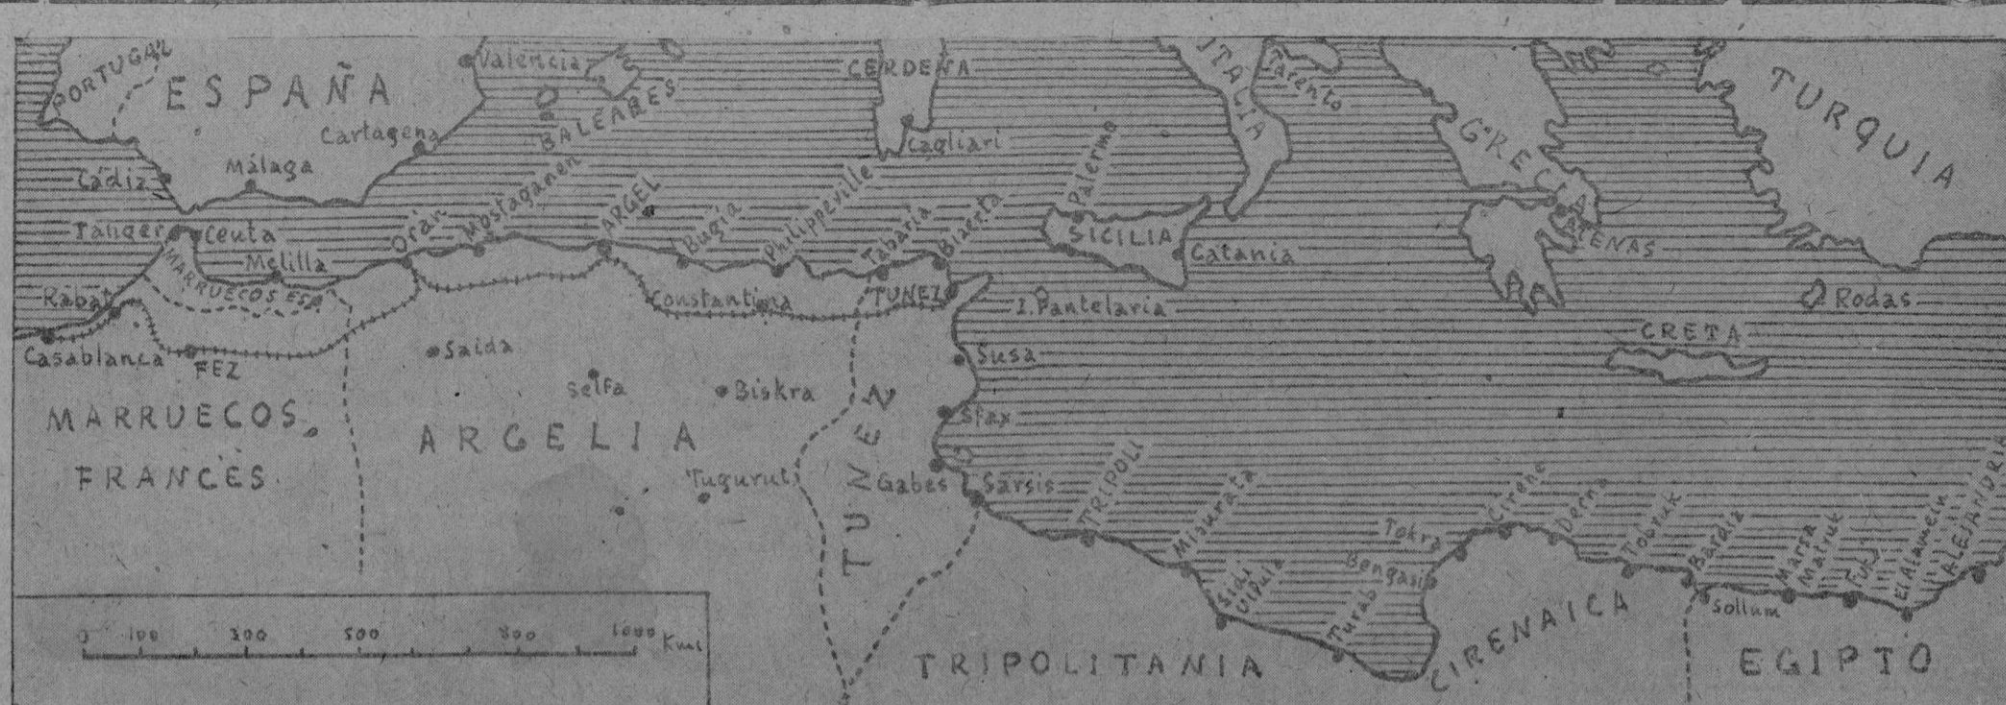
PORTUGAL
ESPAÑA
Valencia
CERDEÑA
ITALIA
Tarento
TURQUIA
BALEARES
Cartagena
Málaga
Cádiz
Cagliari
Palermo
GRECIA
Mostaganem
ARGEL
Philippeville
Bugia
Tabarca
Bizerta
Oran
Tánger
Ceuta
Melilla
MARRUECOS ESP.
SICILIA
Catania
ATENAS
Rabat
Constantina
TUNEZ
I. Pantelaria
Rodas
CRETA
Casablanca
FEZ
Saida
Susa
MARRUECOS FRANCES
Selfa
Biskra
Sfax
ARGELIA
TUNEZ
Tugurut
Gabes
Sarsis
TRIPOLI
Misurata
Cirene
Derna
Tobruk
Bardia
Marsa Matruk
Fuka
El Alamein
ALEJANDRIA
Tokra
Bengasi
Sidi Ofula
Turab
Sollum
CIRENAICA
TRIPOLITANIA
EGIPTO
0 100 300 500 800 1000 Kms